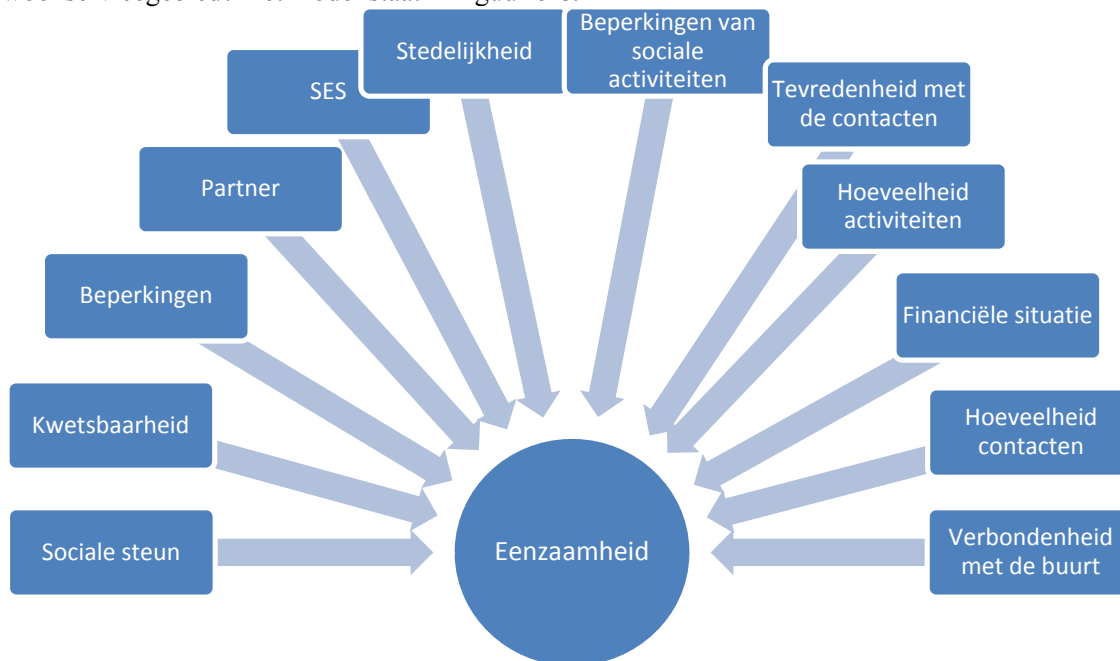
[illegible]

Stedelijkheid

Beperkingen van sociale activiteiten

SES

Tevredenheid met de contacten

Partner

Hoeveelheid activiteiten

Beperkingen

Financiële situatie

Kwetsbaarheid

Hoeveelheid contacten

Sociale steun

Eenzaamheid

Verbondenheid met de buurt